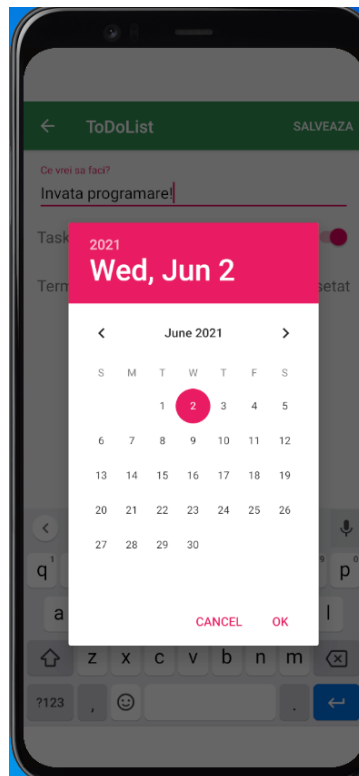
ToDoList
SALVEAZA

Ce vrei sa faci?
Invata programare!

Task
Term
setat

2021
Wed, Jun 2

June 2021

| S | M | T | W | T | F | S |
|---|---|---|---|---|---|---|
| | | 1 | 2 | 3 | 4 | 5 |
| 6 | 7 | 8 | 9 | 10 | 11 | 12 |
| 13 | 14 | 15 | 16 | 17 | 18 | 19 |
| 20 | 21 | 22 | 23 | 24 | 25 | 26 |
| 27 | 28 | 29 | 30 | | | |

CANCEL OK

q p
a l
z x c v b n m
?123 ,